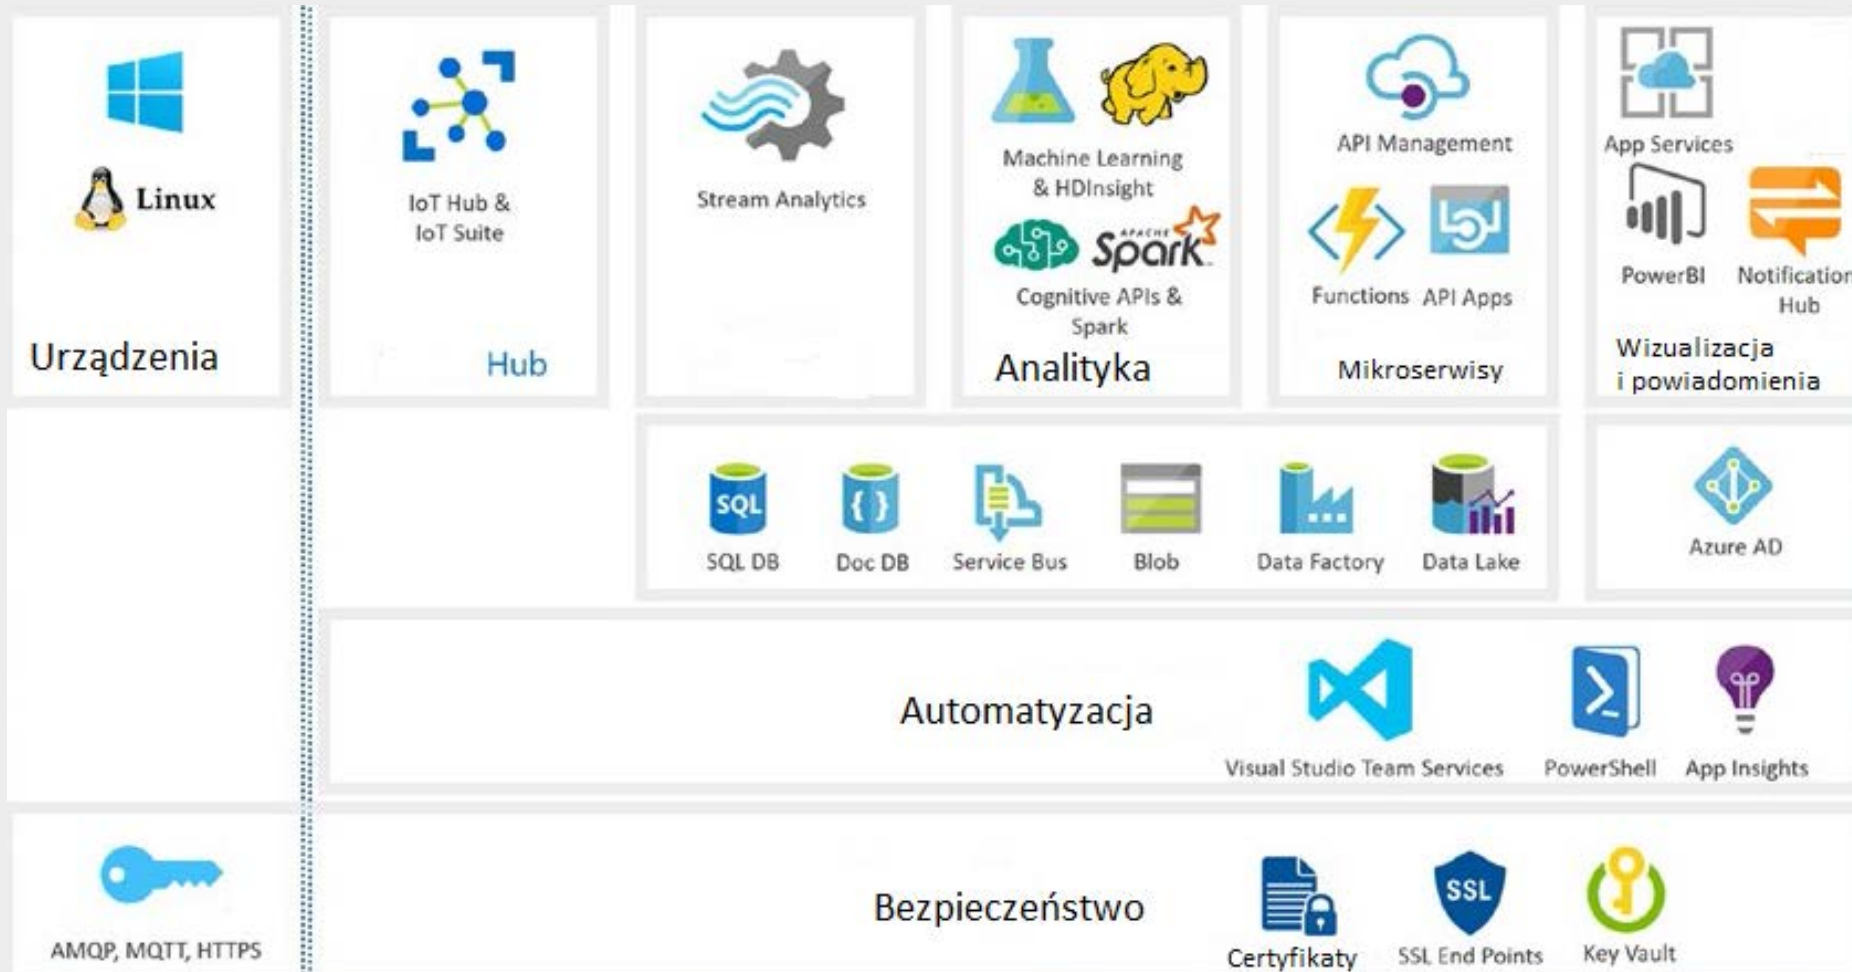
Linux

Urządzenia

IoT Hub & IoT Suite

Hub

Stream Analytics

Machine Learning & HDInsight

APACHE Spark

Cognitive APIs & Spark

Analityka

API Management

Functions API Apps

Mikroserwisy

App Services

PowerBI Notification Hub

Wizualizacja i powiadomienia

SQL

SQL DB Doc DB Service Bus Blob Data Factory Data Lake

Azure AD

Automatyzacja

Visual Studio Team Services PowerShell App Insights

AMQP, MQTT, HTTPS

Bezpieczeństwo

SSL

Certyfikaty SSL End Points Key Vault